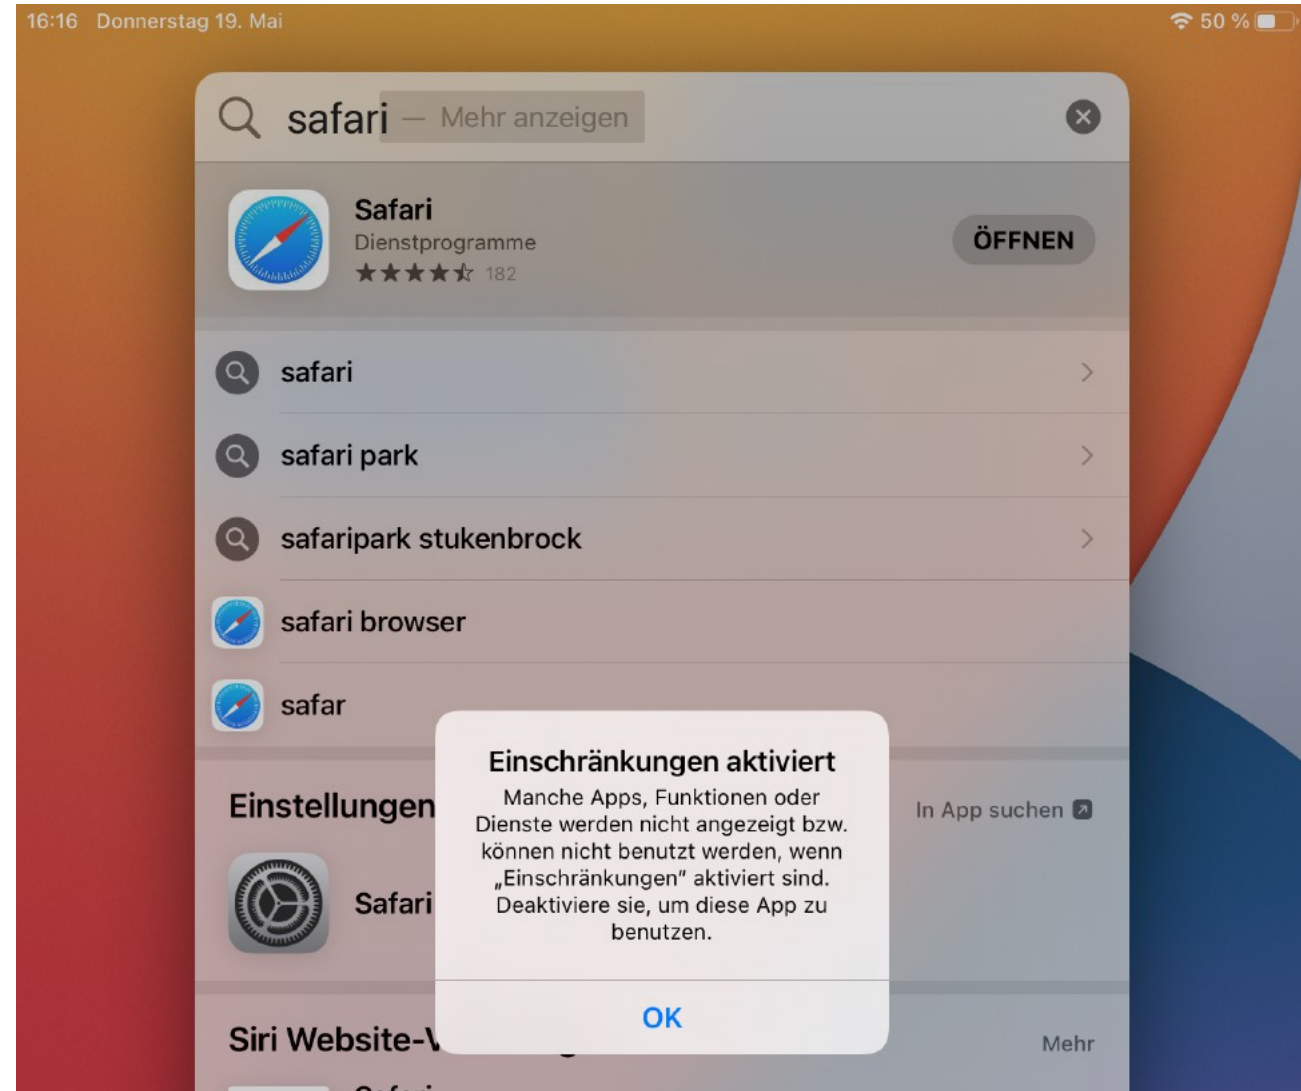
16:16 Donnerstag 19. Mai

50 %

safari — Mehr anzeigen

Safari
Dienstprogramme
★★★★☆ 182

ÖFFNEN

safari

safari park

safaripark stukenbrock

safari browser

safar

Einstellungen

In App suchen

Safari

Einschränkungen aktiviert

Manche Apps, Funktionen oder Dienste werden nicht angezeigt bzw. können nicht benutzt werden, wenn „Einschränkungen" aktiviert sind. Deaktiviere sie, um diese App zu benutzen.

OK

Siri Website-V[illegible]

Mehr